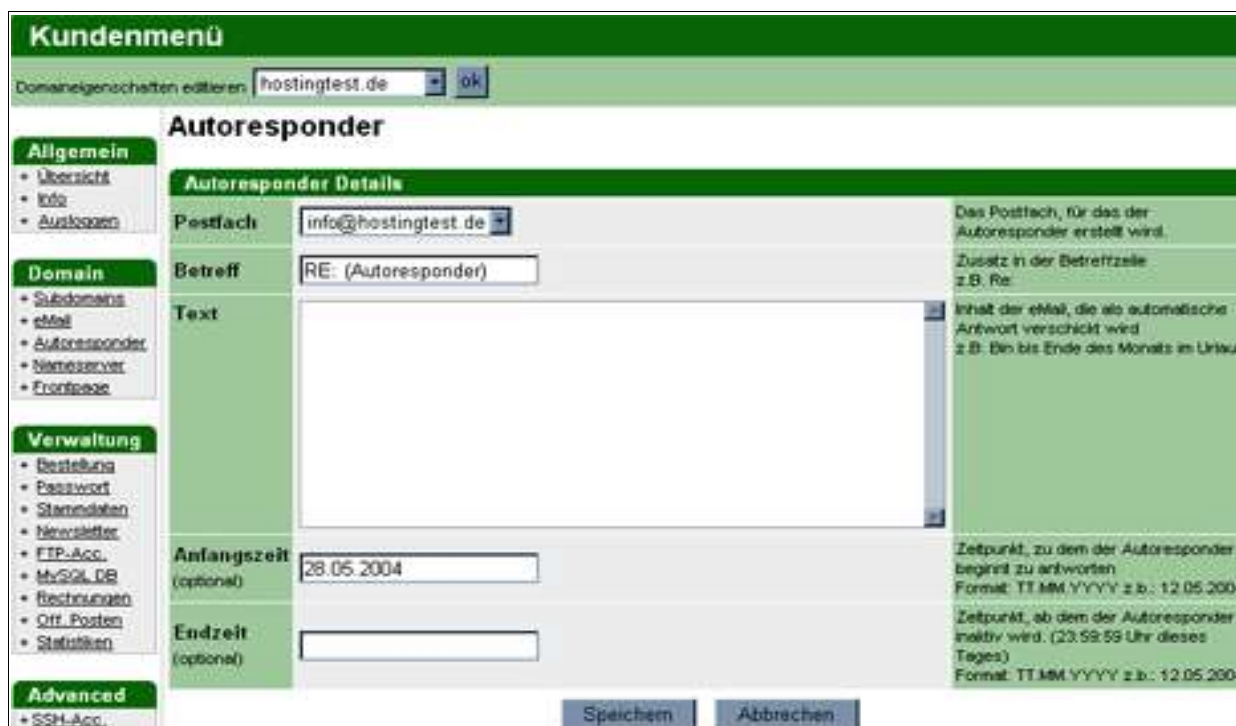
Kundenmenü

Domaineigenschaften editieren hostingtest.de ok

Allgemein
- Übersicht
- Info
- Ausloggen

Domain
- Subdomains
- eMail
- Autoresponder
- Nameserver
- Frontpage

Verwaltung
- Bestellung
- Passwort
- Stammdaten
- Newsletter
- FTP-Acc.
- MySQL DB
- Rechnungen
- Off. Posten
- Statistiken

Advanced
- SSH-Acc.

Autoresponder

Autoresponder Details

| | | |
|---|---|---|
| Postfach | info@hostingtest.de | Das Postfach, für das der Autoresponder erstellt wird. |
| Betreff | RE: (Autoresponder) | Zusatz in der Betreffzeile z.B. Re: |
| Text | | Inhalt der eMail, die als automatische Antwort verschickt wird z.B. Bin bis Ende des Monats im Urlau |
| Anfangszeit (optional) | 28.05.2004 | Zeitpunkt, zu dem der Autoresponder beginnt zu antworten Format: TT.MM.YYYY z.b.: 12.05.200 |
| Endzeit (optional) | | Zeitpunkt, ab dem der Autoresponder inaktiv wird. (23:59:59 Uhr dieses Tages) Format: TT.MM.YYYY z.b.: 12.05.200 |

Speichern Abbrechen